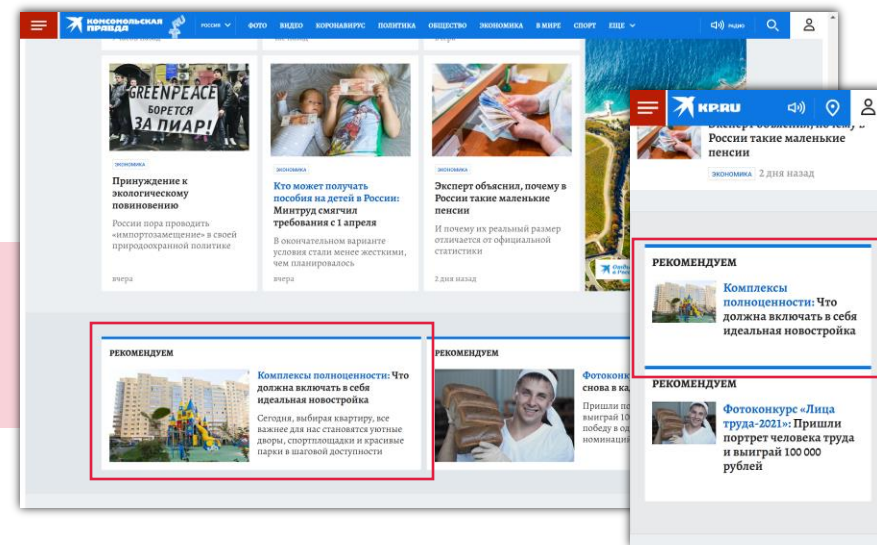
КОМСОМОЛЬСКАЯ ПРАВДА РОССИЯ ФОТО ВИДЕО КОРОНАВИРУС ПОЛИТИКА ОБЩЕСТВО ЭКОНОМИКА В МИРЕ СПОРТ ЕЩЕ РАДИО

GREENPEACE БОРЕТСЯ ЗА ПИАР!

ЭКОНОМИКА

Принуждение к экологическому повиновению

России пора проводить «импортозамещение» в своей природоохранной политике

вчера

ЭКОНОМИКА

Кто может получать пособия на детей в России: Минтруд смягчил требования с 1 апреля

В окончательном варианте условия стали менее жесткими, чем планировалось

вчера

ЭКОНОМИКА

Эксперт объяснил, почему в России такие маленькие пенсии

И почему их реальный размер отличается от официальной статистики

2 дня назад

РЕКОМЕНДУЕМ

Комплексы полноценности: Что должна включать в себя идеальная новостройка

Сегодня, выбирая квартиру, все важнее для нас становятся уютные дворы, спортплощадки и красивые парки в шаговой доступности

РЕКОМЕНДУЕМ

Фотоконкурс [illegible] снова в ка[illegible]

Пришли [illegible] выиграй 10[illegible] победу в од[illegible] номинаци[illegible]

KP.RU

Эксперт объяснил, почему в России такие маленькие пенсии

ЭКОНОМИКА 2 дня назад

РЕКОМЕНДУЕМ

Комплексы полноценности: Что должна включать в себя идеальная новостройка

РЕКОМЕНДУЕМ

Фотоконкурс «Лица труда-2021»: Пришли портрет человека труда и выиграй 100 000 рублей